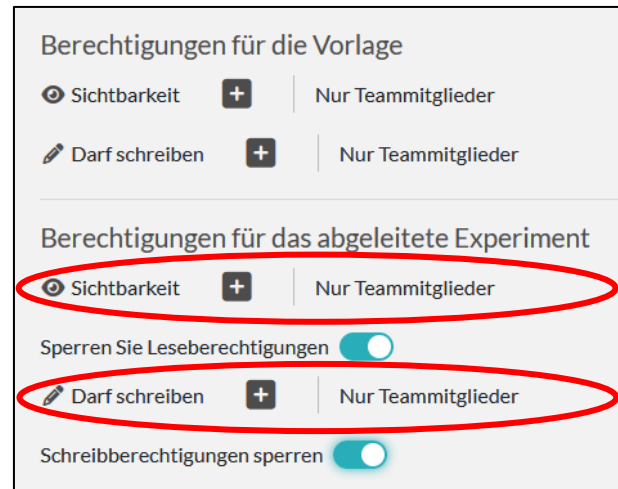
Berechtigungen für die Vorlage

Sichtbarkeit + Nur Teammitglieder

Darf schreiben + Nur Teammitglieder

Berechtigungen für das abgeleitete Experiment

Sichtbarkeit + Nur Teammitglieder

Sperren Sie Leseberechtigungen

Darf schreiben + Nur Teammitglieder

Schreibberechtigungen sperren